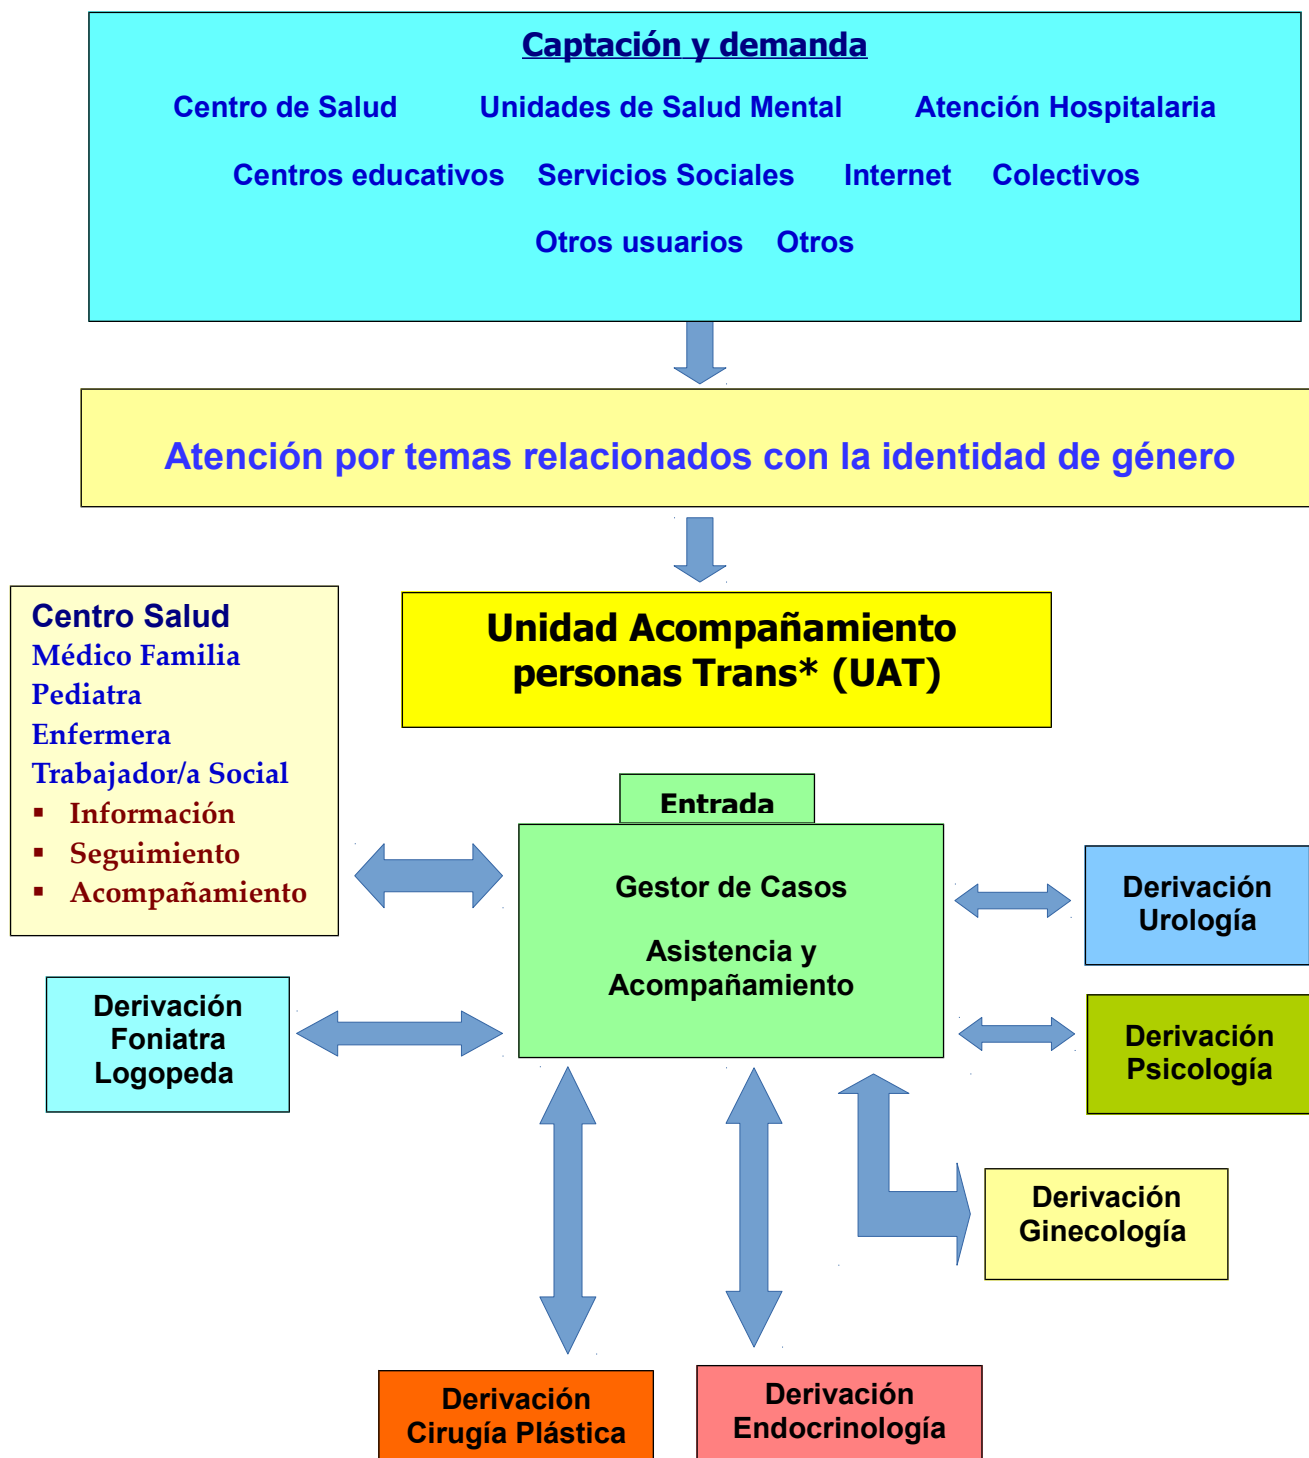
Captación y demanda

Centro de Salud Unidades de Salud Mental Atención Hospitalaria

Centros educativos Servicios Sociales Internet Colectivos

Otros usuarios Otros

Atención por temas relacionados con la identidad de género

Centro Salud
Médico Familia
Pediatra
Enfermera
Trabajador/a Social
▪ Información
▪ Seguimiento
▪ Acompañamiento

Unidad Acompañamiento personas Trans* (UAT)

Entrada

Gestor de Casos

Asistencia y Acompañamiento

Derivación Urología

Derivación Psicología

Derivación Foniatra Logopeda

Derivación Ginecología

Derivación Cirugía Plástica

Derivación Endocrinología